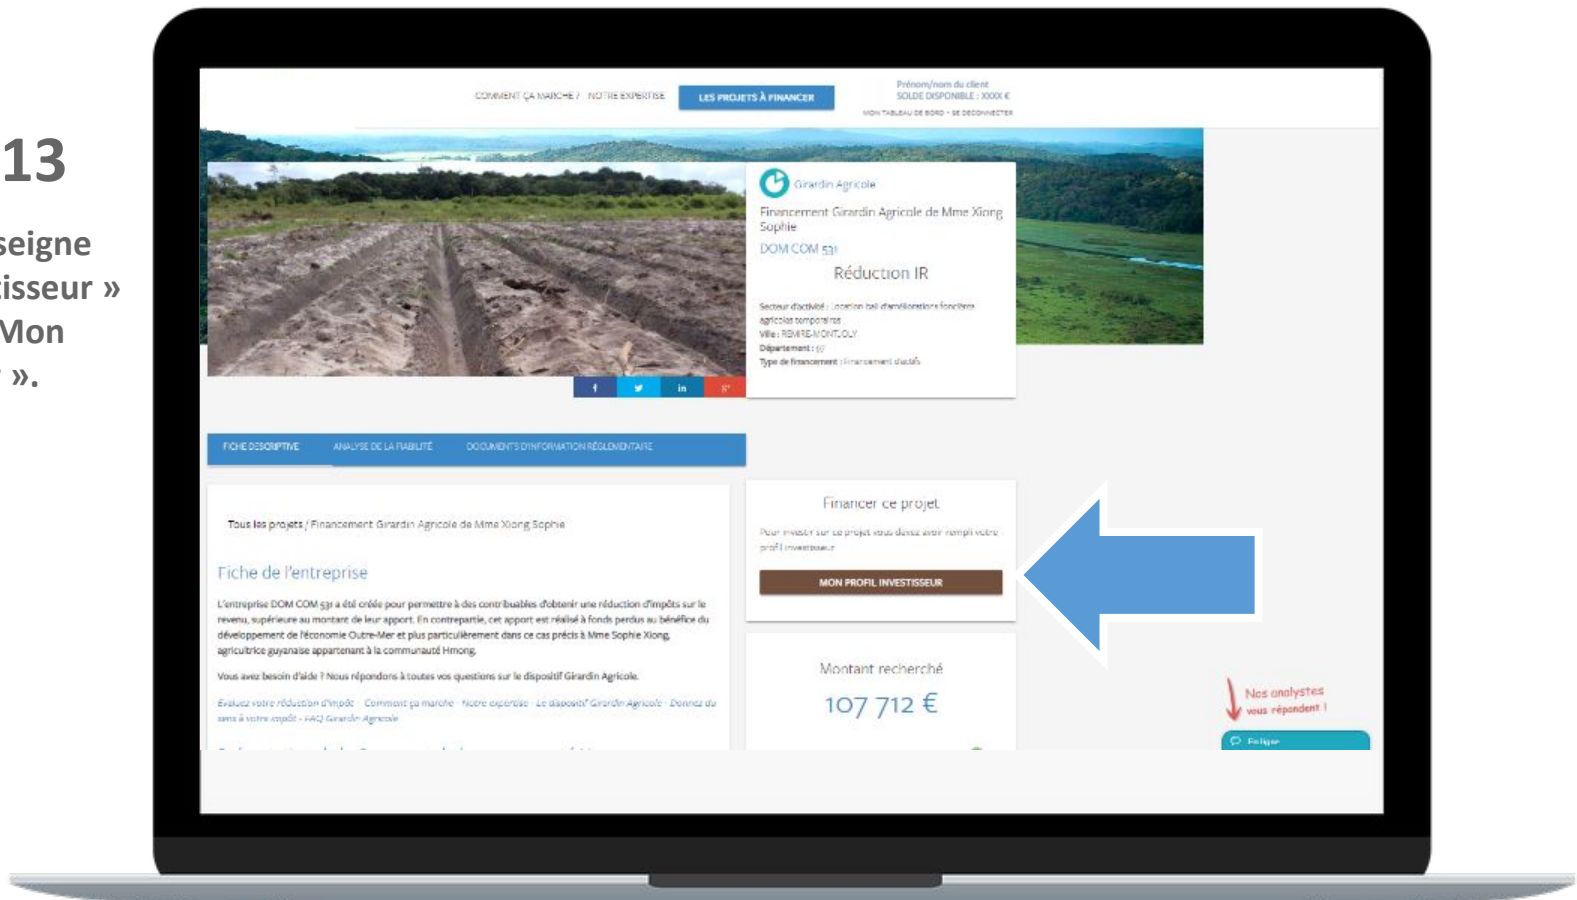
13

seigne
isseur »
Mon
».

COMMENT ÇA MARCHE / NOTRE EXPERTISE LES PROJETS À FINANCER Prénom/nom du client SOLDE DISPONIBLE : XXXX €
MON TABLEAU DE BORD · SE DECONNECTER

Girardin Agricole

Financement Girardin Agricole de Mme Xiong Sophie

DOM COM 531

Réduction IR

Secteur d'activité : Location bail d'améliorations foncières agricoles temporaires
Ville : REMIRE-MONTJOLY
Département : 97
Type de financement : Financement dédié

f t in g+

FICHE DESCRIPTIVE ANALYSE DE LA FIABILITÉ DOCUMENTS D'INFORMATION RÉGLEMENTAIRE

Tous les projets / Financement Girardin Agricole de Mme Xiong Sophie

Fiche de l'entreprise

L'entreprise DOM COM 531 a été créée pour permettre à des contribuables d'obtenir une réduction d'impôts sur le revenu, supérieure au montant de leur apport. En contrepartie, cet apport est réalisé à fonds perdus au bénéfice du développement de l'économie Outre-Mer et plus particulièrement dans ce cas précis à Mme Sophie Xiong, agricultrice guyanaise appartenant à la communauté Hmong.

Vous avez besoin d'aide ? Nous répondons à toutes vos questions sur le dispositif Girardin Agricole.

Evaluez votre réduction d'impôt · Comment ça marche · Notre expertise · Le dispositif Girardin Agricole · Donnez du sens à votre impôt · FAQ Girardin Agricole

Financer ce projet

Pour investir sur ce projet vous devez avoir rempli votre profil investisseur

MON PROFIL INVESTISSEUR

Montant recherché

107 712 €

Nos analystes vous répondent !

Fuligue